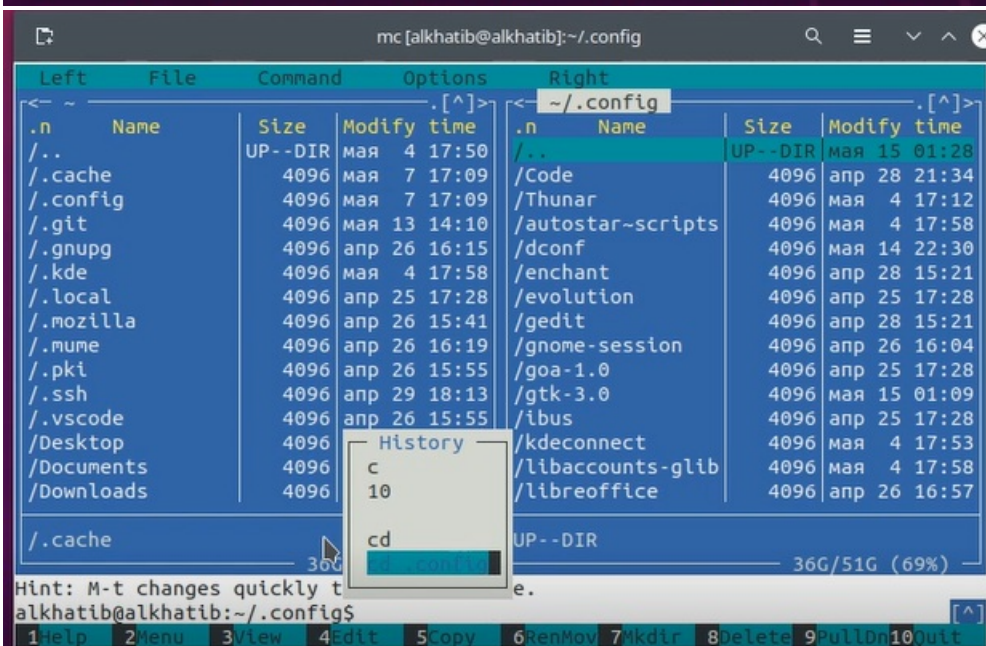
mc [alkhatib@alkhatib]:~/.config

Left File Command Options Right

<- ~ .[^]> <- ~/.config .[^]>

| .n Name | Size | Modify time |
|---|---|---|
| /.. | UP--DIR | мая 4 17:50 |
| /.cache | 4096 | мая 7 17:09 |
| /.config | 4096 | мая 7 17:09 |
| /.git | 4096 | мая 13 14:10 |
| /.gnupg | 4096 | апр 26 16:15 |
| /.kde | 4096 | мая 4 17:58 |
| /.local | 4096 | апр 25 17:28 |
| /.mozilla | 4096 | апр 26 15:41 |
| /.mume | 4096 | апр 26 16:19 |
| /.pki | 4096 | апр 26 15:55 |
| /.ssh | 4096 | апр 29 18:13 |
| /.vscode | 4096 | апр 26 15:55 |
| /Desktop | 4096 | |
| /Documents | 4096 | |
| /Downloads | 4096 | |

| .n Name | Size | Modify time |
|---|---|---|
| /.. | UP--DIR | мая 15 01:28 |
| /Code | 4096 | апр 28 21:34 |
| /Thunar | 4096 | мая 4 17:12 |
| /autostar~scripts | 4096 | мая 4 17:58 |
| /dconf | 4096 | мая 14 22:30 |
| /enchant | 4096 | апр 28 15:21 |
| /evolution | 4096 | апр 25 17:28 |
| /gedit | 4096 | апр 28 15:21 |
| /gnome-session | 4096 | апр 26 16:04 |
| /goa-1.0 | 4096 | апр 25 17:28 |
| /gtk-3.0 | 4096 | мая 15 01:09 |
| /ibus | 4096 | апр 25 17:28 |
| /kdeconnect | 4096 | мая 4 17:53 |
| /libaccounts-glib | 4096 | мая 4 17:58 |
| /libreoffice | 4096 | апр 26 16:57 |

History
c
10

cd
cd .config

/.cache
UP--DIR
36G/51G (69%)

Hint: M-t changes quickly t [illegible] e.
alkhatib@alkhatib:~/.config$ [^]

1Help 2Menu 3View 4Edit 5Copy 6RenMov 7Mkdir 8Delete 9PullDn 10Quit